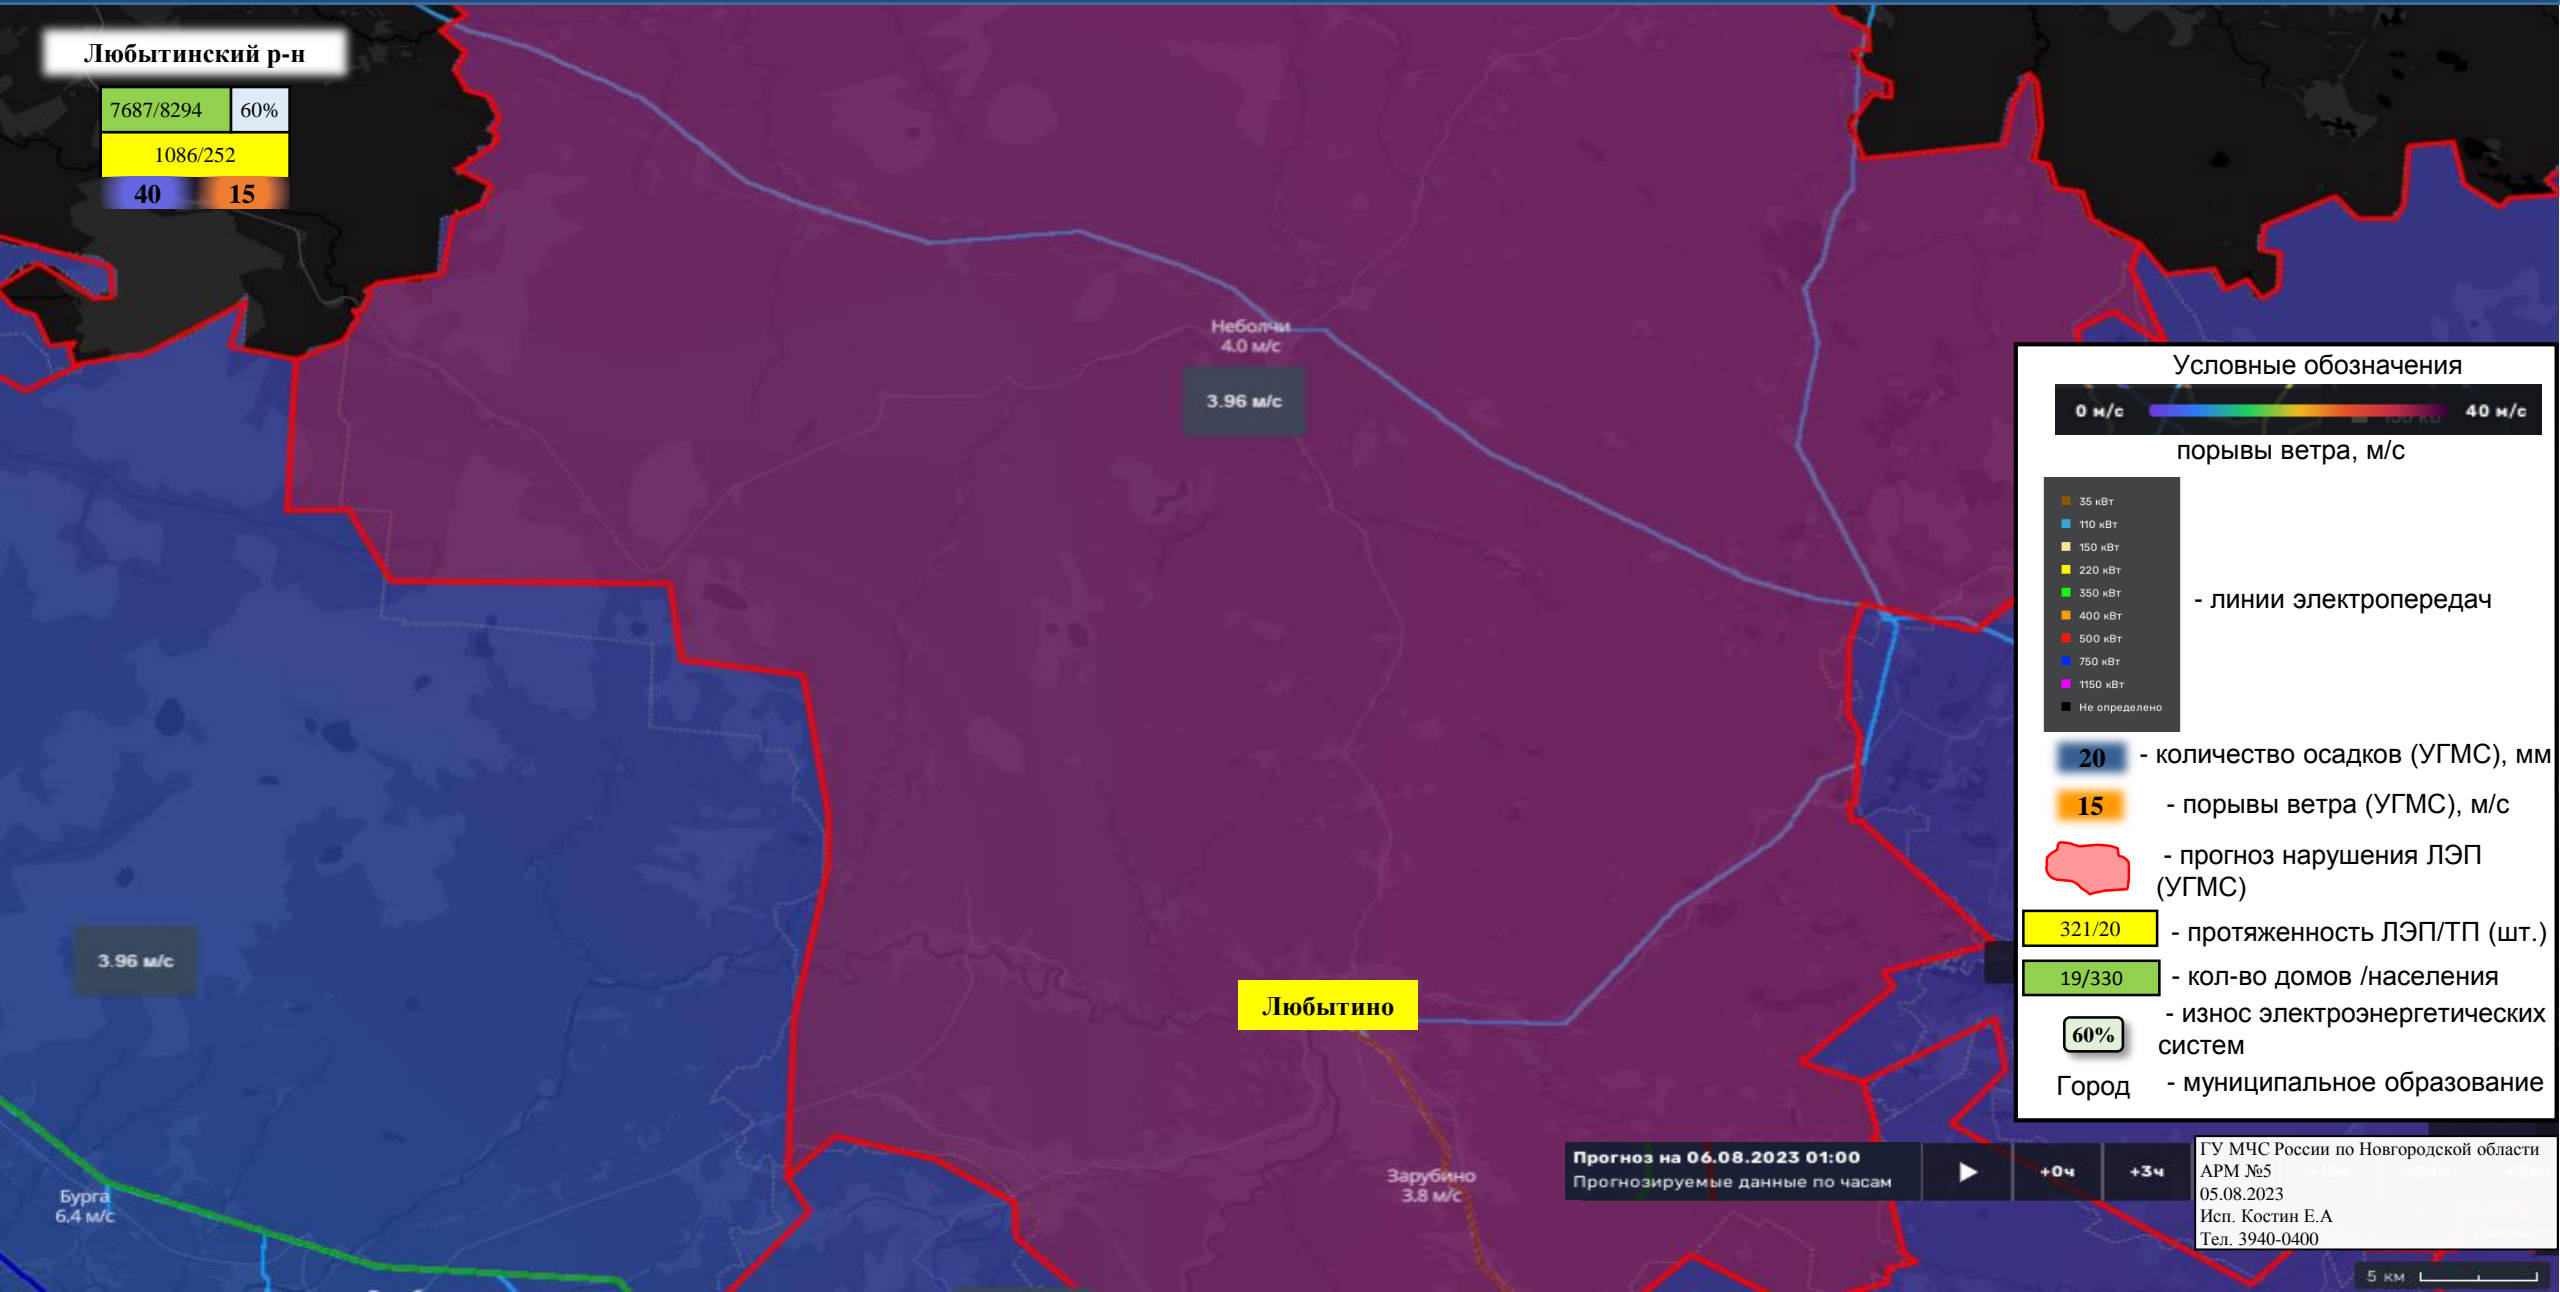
Любытинский р-н

| 7687/8294 | 60% |
|---|---|

1086/252

40 15

Небольчи
4.0 м/с

3.96 м/с

3.96 м/с

Любытино

Бурга
6.4 м/с

Зарубино
3.8 м/с

Условные обозначения

0 м/с 40 м/с

порывы ветра, м/с

35 кВт
110 кВт
150 кВт
220 кВт
350 кВт
400 кВт
500 кВт
750 кВт
1150 кВт
Не определено

- линии электропередач

20 - количество осадков (УГМС), мм

15 - порывы ветра (УГМС), м/с

- прогноз нарушения ЛЭП (УГМС)

321/20 - протяженность ЛЭП/ТП (шт.)

19/330 - кол-во домов /населения

60% - износ электроэнергетических систем

Город - муниципальное образование

Прогноз на 06.08.2023 01:00
Прогнозируемые данные по часам

+0ч +3ч

ГУ МЧС России по Новгородской области
АРМ №5
05.08.2023
Исп. Костин Е.А
Тел. 3940-0400

5 км